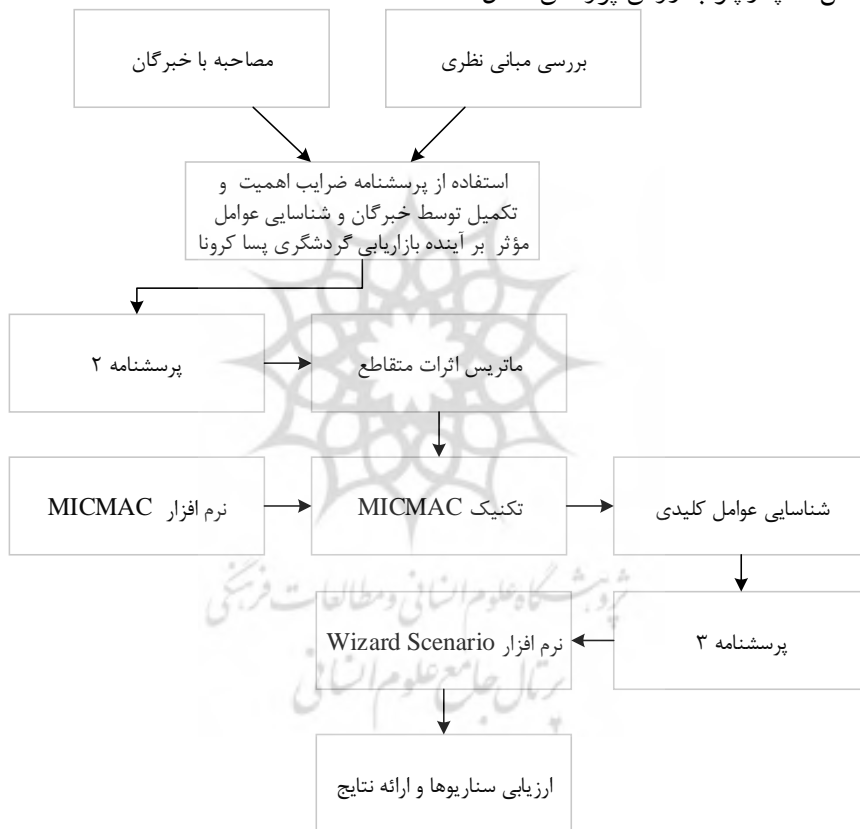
بررسی مبانی نظری

مصاحبه با خبرگان

استفاده از پرسشنامه ضرایب اهمیت و تکمیل توسط خبرگان و شناسایی عوامل مؤثر بر آینده بازاریابی گردشگری پسا کرونا

ماتریس اثرات متقاطع

پرسشنامه ۲

شناسایی عوامل کلیدی

تکنیک MICMAC

نرم افزار MICMAC

پرسشنامه ۳

نرم افزار Wizard Scenario

ارزیابی سناریوها و ارائه نتایج

پژوهشگاه علوم انسانی و مطالعات فرهنگی
پرتال جامع علوم انسانی